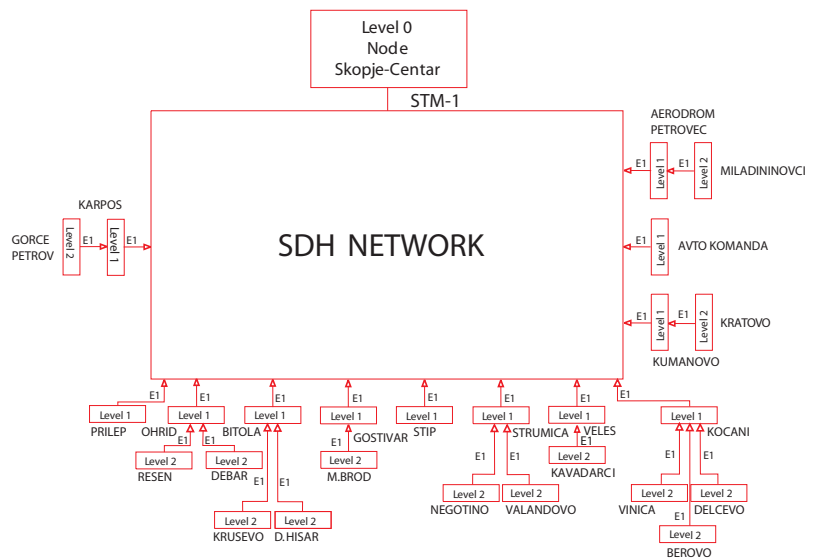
Level 0
Node
Skopje-Centar

STM-1

SDH NETWORK

AERODROM
PETROVEC
E1 Level 1 E1 Level 2 MILADININOVCI

E1 Level 1 AVTO KOMANDA

E1 Level 1 E1 Level 2 KRATOVO
KUMANOVO

KARPOS
GORCE
PETROV
Level 2 E1 Level 1 E1

E1 E1 E1 E1 E1 E1 E1 E1

Level 1
PRILEP

Level 1
OHRID
E1 E1
Level 2
RESEN
Level 2
DEBAR

Level 1
BITOLA
E1 E1
Level 2
KRUSEVO
Level 2
D.HISAR

Level 1
E1 GOSTIVAR
Level 2
M.BROD

Level 1
STIP

Level 1
STRUMICA
E1 E1
Level 2
NEGOTINO
Level 2
VALANDOVO

Level 1
VELES
E1
Level 2
KAVADARCI

Level 1
KOCANI
E1 E1 E1
Level 2
VINICA
Level 2
BEROVO
Level 2
DELCEVO